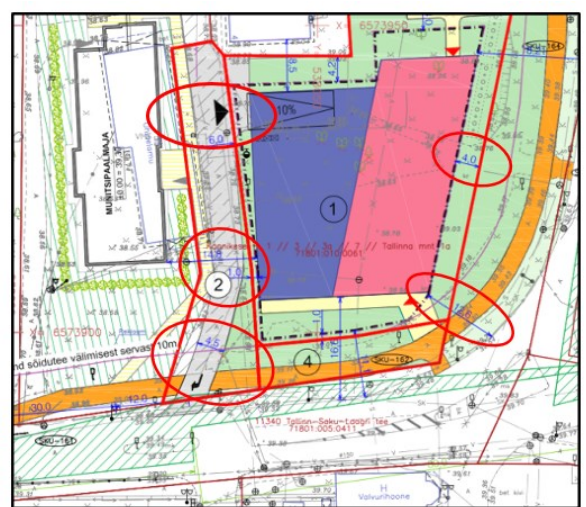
6573950
MUNITSIPAALMAJA
10%
6,0
4,0
1
Tallinna mnt
71801:010:0061
2
1,0
6573900
nd sõidutee välimisest servast 10m
4
SKU-162
30,0
42,0
SKU-161
11340 Tallinn–Saku–Laagri tee
71801:005:0411
Valvurihoone
SKU-164